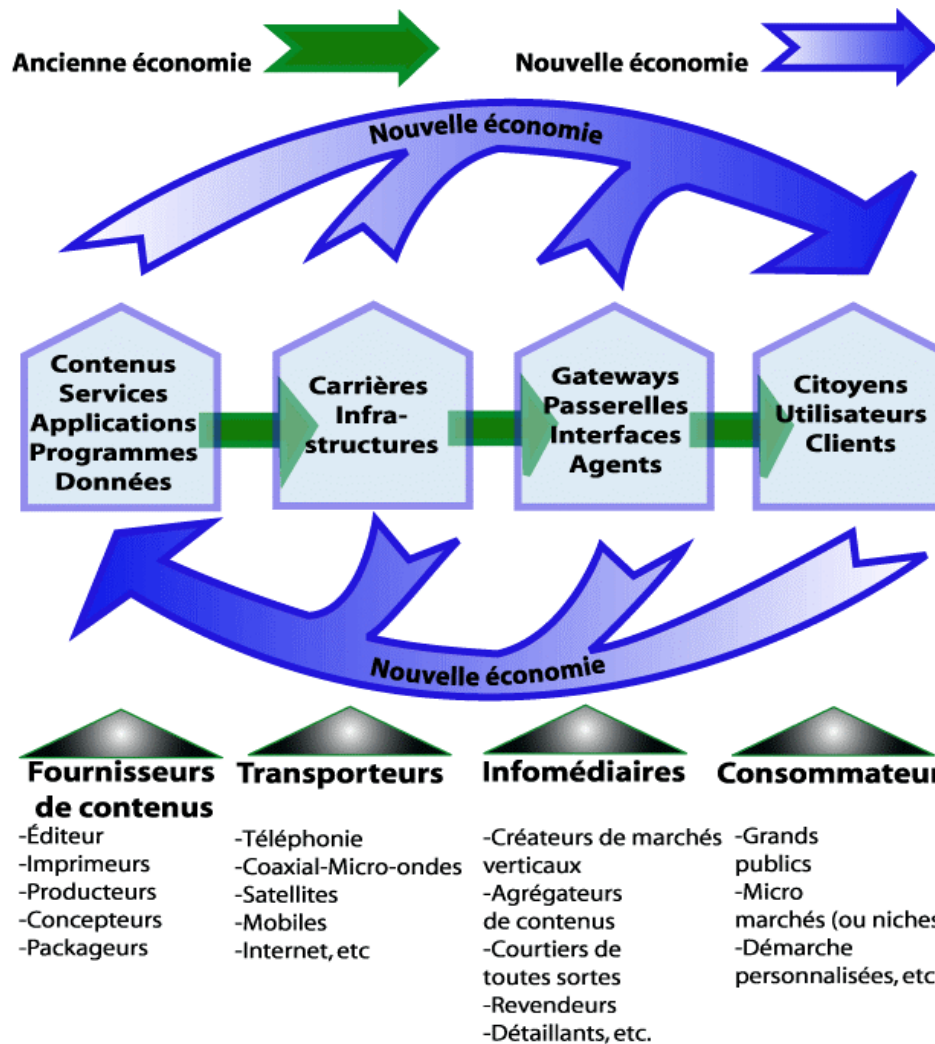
Ancienne économie

Nouvelle économie

Nouvelle économie

Contenus
Services
Applications
Programmes
Données

Carrières
Infrastructures

Gateways
Passerelles
Interfaces
Agents

Citoyens
Utilisateurs
Clients

Nouvelle économie

Fournisseurs de contenus
-Éditeur
-Imprimeurs
-Producteurs
-Concepteurs
-Packageurs

Transporteurs
-Téléphonie
-Coaxial-Micro-ondes
-Satellites
-Mobiles
-Internet, etc

Infomédiaires
-Créateurs de marchés verticaux
-Agrégateurs de contenus
-Courtiers de toutes sortes
-Revendeurs
-Détaillants, etc.

Consommateu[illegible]
-Grands publics
-Micro marchés (ou niche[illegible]
-Démarche personnalisées, etc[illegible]